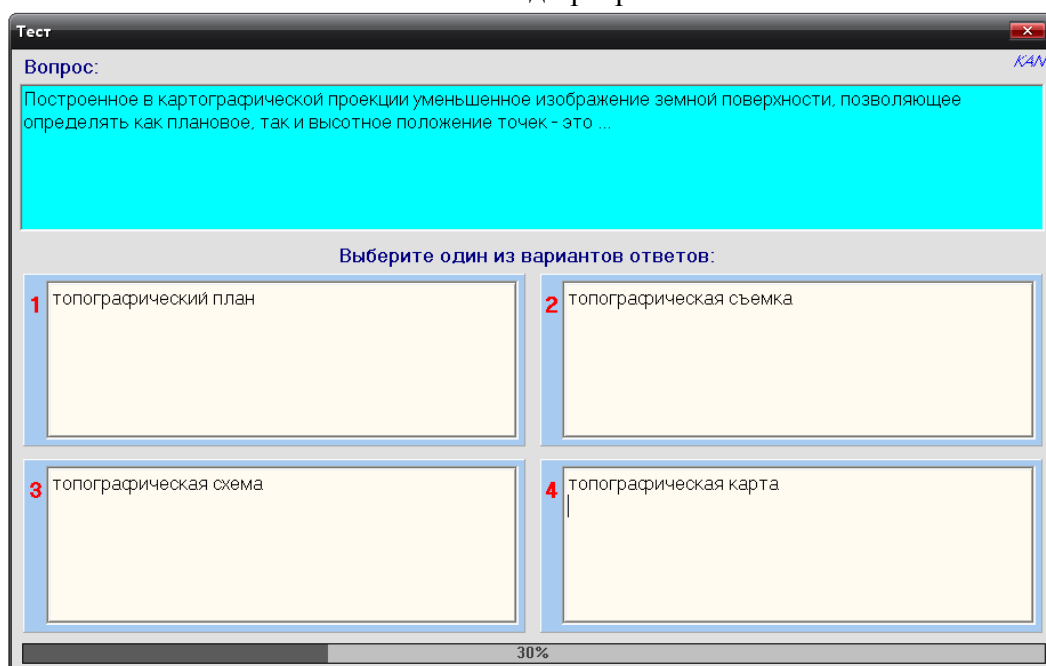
Тест

Вопрос:

KAN

Построенное в картографической проекции уменьшенное изображение земной поверхности, позволяющее определять как плановое, так и высотное положение точек - это ...

Выберите один из вариантов ответов:

1 топографический план

2 топографическая съемка

3 топографическая схема

4 топографическая карта

30%